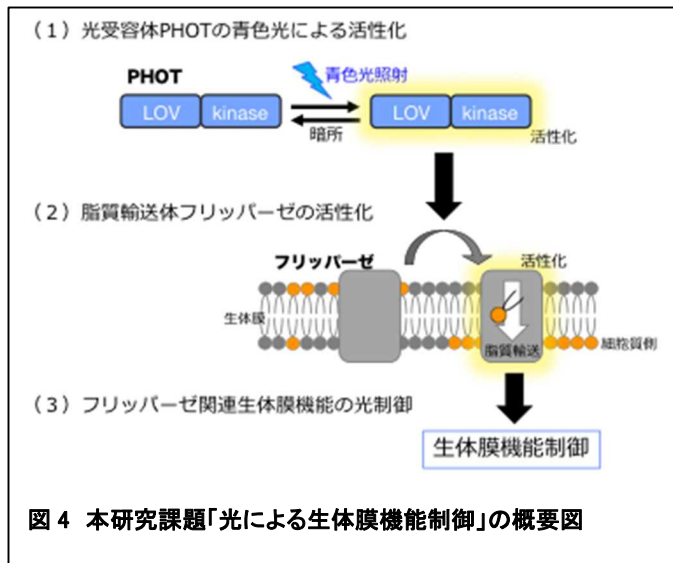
（1）光受容体PHOTの青色光による活性化

PHOT

青色光照射

LOV kinase

暗所

LOV kinase

活性化

（2）脂質輸送体フリッパーゼの活性化

フリッパーゼ

活性化

生体膜

脂質輸送

細胞質側

（3）フリッパーゼ関連生体膜機能の光制御

生体膜機能制御

図 4 本研究課題「光による生体膜機能制御」の概要図